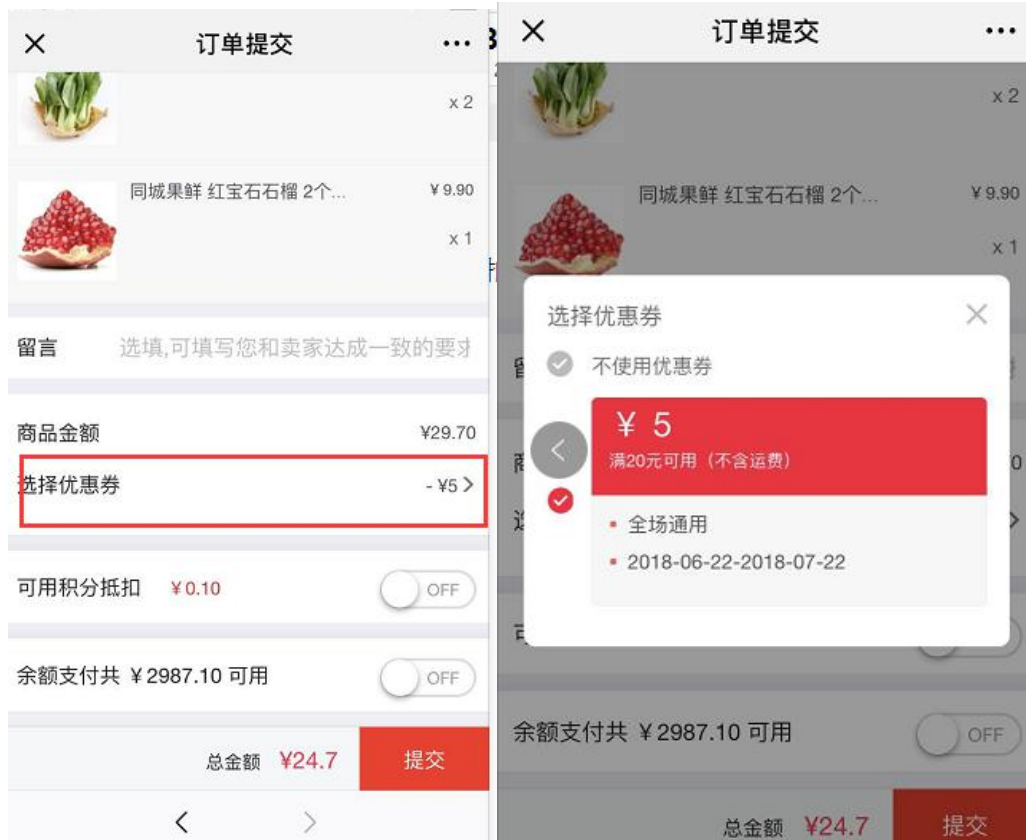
订单提交

x 2

同城果鲜 红宝石石榴 2个...

¥9.90

x 1

留言 选填,可填写您和卖家达成一致的要求

商品金额 ¥29.70

选择优惠券 - ¥5

可用积分抵扣 ¥0.10 OFF

余额支付共 ¥2987.10 可用 OFF

总金额 ¥24.7 提交

订单提交

x 2

同城果鲜 红宝石石榴 2个...

¥9.90

x 1

选择优惠券

不使用优惠券

¥ 5

满20元可用（不含运费）

全场通用

2018-06-22-2018-07-22

余额支付共 ¥2987.10 可用 OFF

总金额 ¥24.7 提交